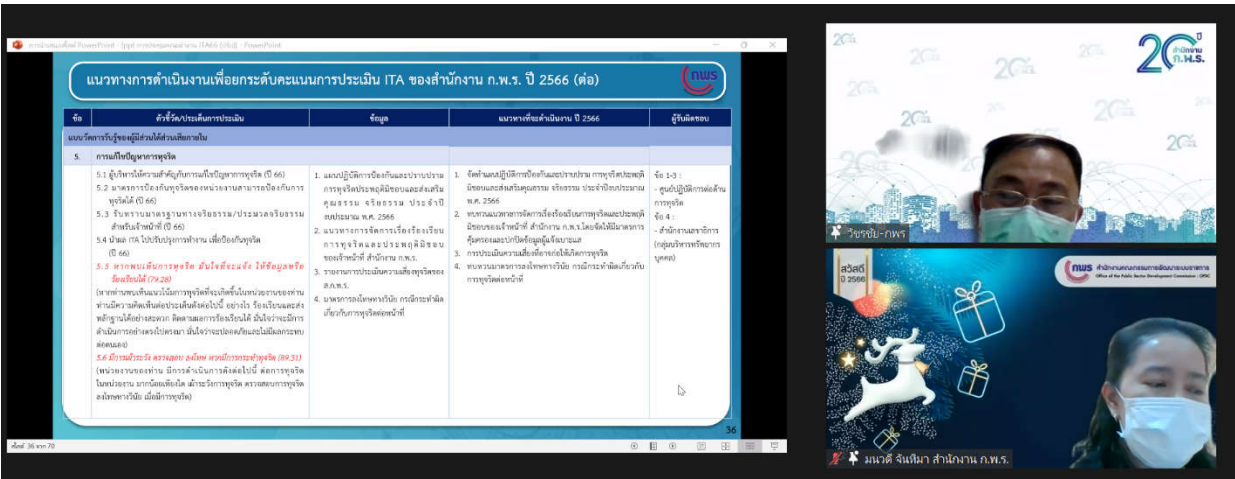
แนวทางการดำเนินงานเพื่อยกระดับคะแนนการประเมิน ITA ของสำนักงาน ก.พ.ร. ปี 2566 (ต่อ)

| ข้อ | ตัวชี้วัด/ประเด็นการประเมิน | ข้อมูล | แนวทางที่จะดำเนินงาน ปี 2566 | ผู้รับผิดชอบ |
|---|---|---|---|---|
| แบบวัดการรับรู้ของผู้มีส่วนได้ส่วนเสียภายใน | | | | |
| 5. | การแก้ไขปัญหาการทุจริต | | | |
| | 5.1 ผู้บริหารให้ความสำคัญกับการแก้ไขปัญหาการทุจริต (ปี 66) 5.2 มาตรการป้องกันทุจริตของหน่วยงานสามารถป้องกันการทุจริตได้ (ปี 66) 5.3 รับทราบมาตรฐานทางจริยธรรม/ประมวลจริยธรรมสำหรับเจ้าหน้าที่ (ปี 66) 5.4 นำผล ITA ไปปรับปรุงการทำงาน เพื่อป้องกันทุจริต (ปี 66) 5.5 หากพบเห็นการทุจริต มั่นใจที่จะแจ้ง ให้ข้อมูลหรือร้องเรียนได้ (79.28) (หากท่านพบเห็นแนวโน้มการทุจริตที่จะเกิดขึ้นในหน่วยงานของท่าน ท่านมีความคิดเห็นต่อประเด็นดังต่อไปนี้ อย่างไร ร้องเรียนและส่งหลักฐานได้อย่างสะดวก ติดตามผลการร้องเรียนได้ มั่นใจว่าจะมีการดำเนินการอย่างตรงไปตรงมา มั่นใจว่าจะปลอดภัยและไม่มีผลกระทบต่อตนเอง) 5.6 มีการเฝ้าระวัง ตรวจสอบ ลงโทษ หากมีการกระทำทุจริต (89.31) (หน่วยงานของท่าน มีการดำเนินการดังต่อไปนี้ ต่อการทุจริตในหน่วยงาน มากน้อยเพียงใด เฝ้าระวังการทุจริต ตรวจสอบการทุจริต ลงโทษทางวินัย เมื่อมีการทุจริต) | 1. แผนปฏิบัติการป้องกันและปราบปรามการทุจริตประพฤติมิชอบและส่งเสริมคุณธรรม จริยธรรม ประจำปีงบประมาณ พ.ศ. 2566 2. แนวทางการจัดการเรื่องร้องเรียนการทุจริตและประพฤติมิชอบของเจ้าหน้าที่ สำนักงาน ก.พ.ร. 3. รายงานการประเมินความเสี่ยงทุจริตของ ส.ก.พ.ร. 4. มาตรการลงโทษทางวินัย กรณีกระทำผิดเกี่ยวกับการทุจริตต่อหน้าที่ | 1. จัดทำแผนปฏิบัติการป้องกันและปราบปราม การทุจริตประพฤติมิชอบและส่งเสริมคุณธรรม จริยธรรม ประจำปีงบประมาณ พ.ศ. 2566 2. ทบทวนแนวทางการจัดการเรื่องร้องเรียนการทุจริตและประพฤติมิชอบของเจ้าหน้าที่ สำนักงาน ก.พ.ร.โดยจัดให้มีมาตรการคุ้มครองและปกปิดข้อมูลผู้แจ้งเบาะแส 3. การประเมินความเสี่ยงที่อาจก่อให้เกิดการทุจริต 4. ทบทวนมาตรการลงโทษทางวินัย กรณีกระทำผิดเกี่ยวกับการทุจริตต่อหน้าที่ | ข้อ 1-3 : - ศูนย์ปฏิบัติการต่อต้านการทุจริต ข้อ 4 : - สำนักงานเลขาธิการ (กลุ่มบริหารทรัพยากรบุคคล) |

36

สไลด์ 36 จาก 78

20 สำนักงาน ก.พ.ร.

วัชรชัย-กพร

สวัสดี ปี 2566

กพร สำนักงานคณะกรรมการพัฒนาระบบราชการ Office of the Public Sector Development Commission : OPDC

มนวดี จันทิมา สำนักงาน ก.พ.ร.